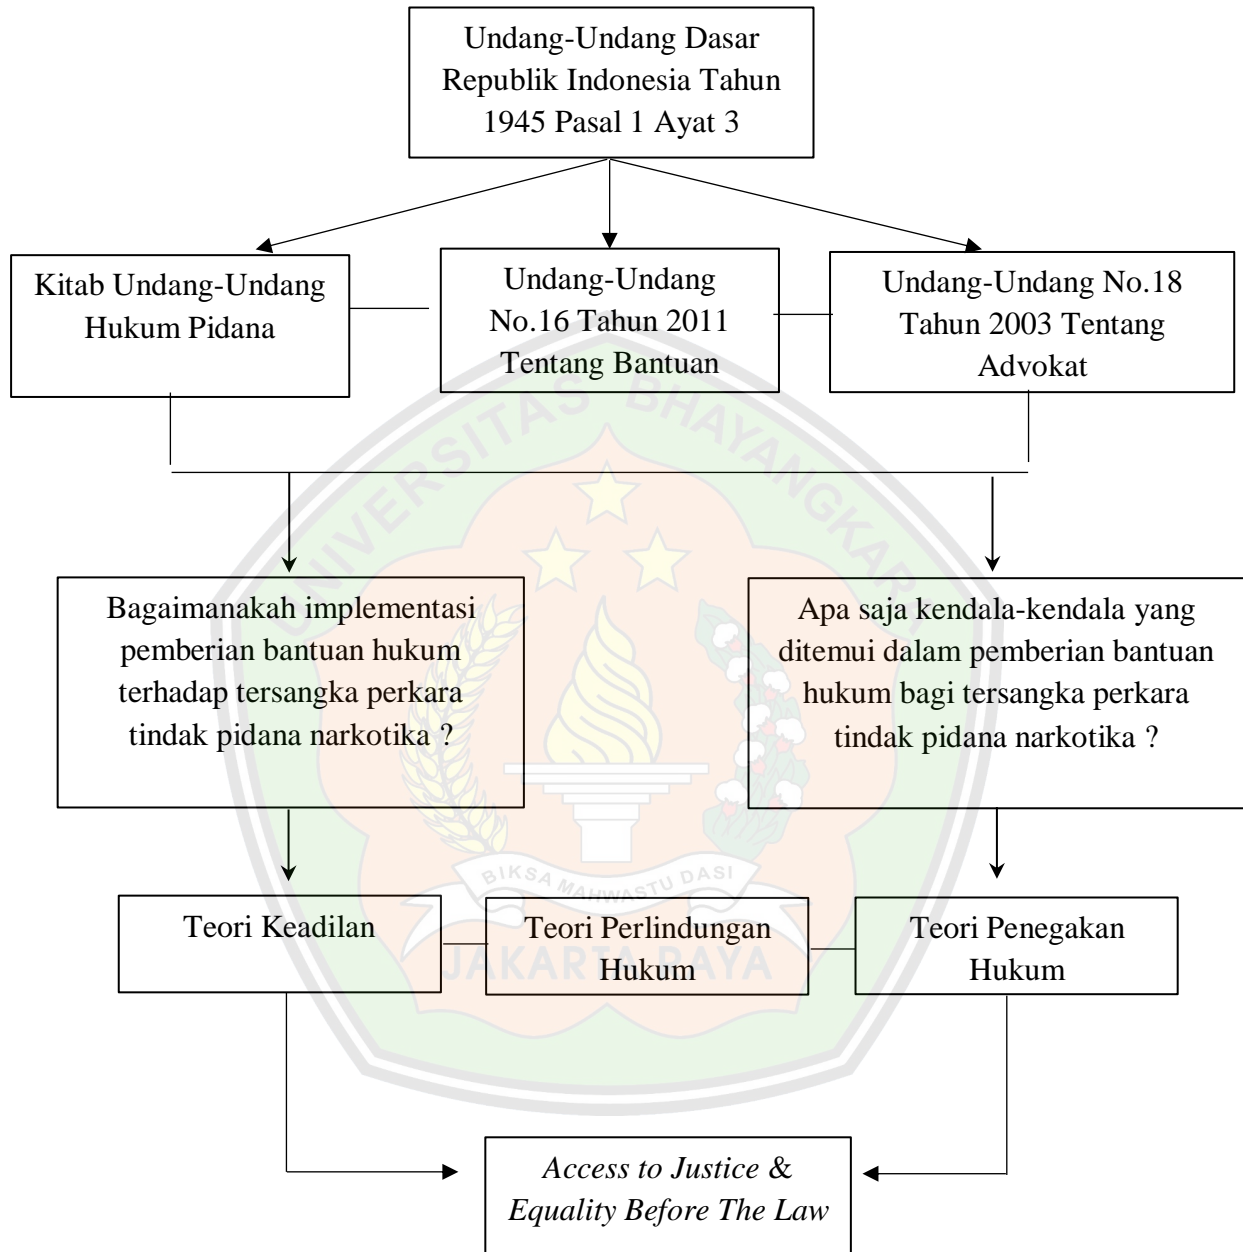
Undang-Undang Dasar Republik Indonesia Tahun 1945 Pasal 1 Ayat 3

Kitab Undang-Undang Hukum Pidana

Undang-Undang No.16 Tahun 2011 Tentang Bantuan

Undang-Undang No.18 Tahun 2003 Tentang Advokat

UNIVERSITAS BHAYANGKARA

Bagaimanakah implementasi pemberian bantuan hukum terhadap tersangka perkara tindak pidana narkotika ?

Apa saja kendala-kendala yang ditemui dalam pemberian bantuan hukum bagi tersangka perkara tindak pidana narkotika ?

BIKSA MAHWASTU DASI

Teori Keadilan

Teori Perlindungan Hukum

Teori Penegakan Hukum

JAKARTA RAYA

*Access to Justice* & *Equality Before The Law*